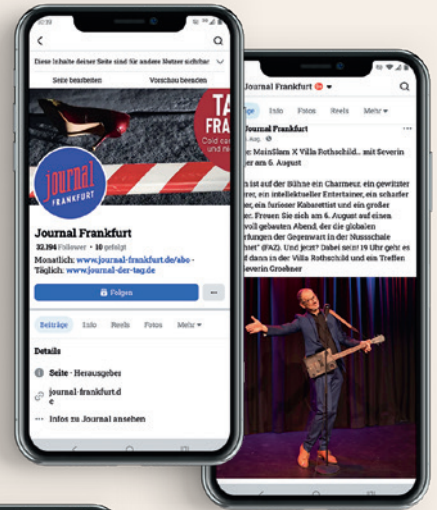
Diese Inhalte deiner Seite sind für andere Nutzer sichtbar

Seite bearbeiten

Vorschau beenden

journal FRANKFURT

TA FRANK

Journal Frankfurt

32.194 Follower • 10 gefolgt

Monatlich: www.journal-frankfurt.de/abo • Täglich: www.journal-der-tag.de

Folgen

...

Beiträge

Info

Reels

Fotos

Mehr

Details

Seite · Herausgeber

journal-frankfurt.de

Infos zu Journal ansehen

Journal Frankfurt

Info

Fotos

Reels

Mehr

Journal Frankfurt

: MainSlam X Villa Rothschild... mit Severin er am 6. August

n ist auf der Bühne ein Charmeur, ein gewitzter er, ein intellektueller Entertainer, ein scharfer er, ein furioser Kabarettist und ein großer iker. Freuen Sie sich am 6. August auf einen voll gebauten Abend, der die globalen erfungen der Gegenwart in der Nussschale ziert" (FAZ). Und jetzt? Dabei sein! 19 Uhr geht es f dann in der Villa Rothschild und ein Treffen Severin Groebner